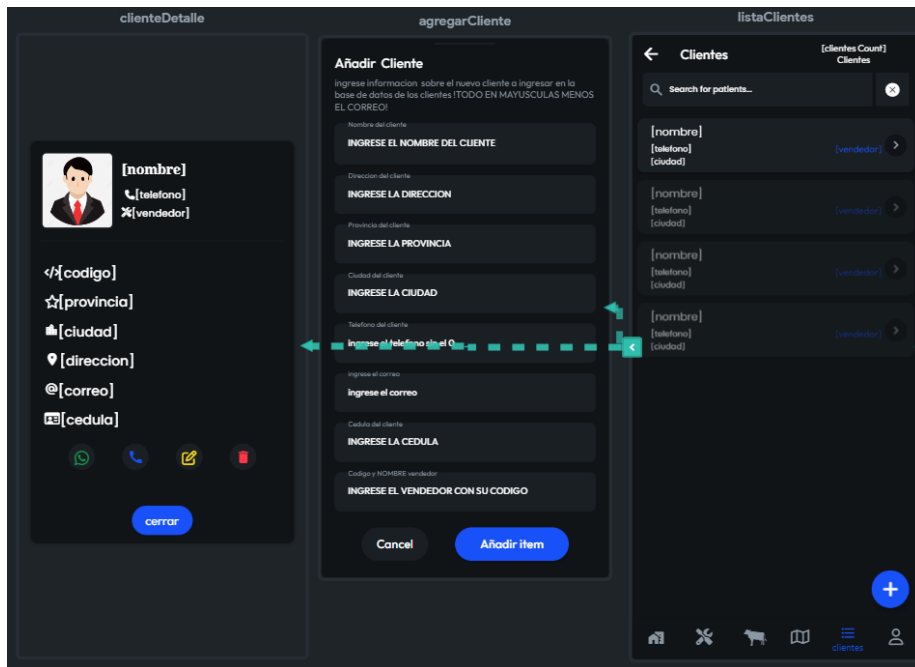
clienteDetalle

[nombre]
[telefono]
[vendedor]

[codigo]
[provincia]
[ciudad]
[direccion]
@[correo]
[cedula]

cerrar

agregarCliente

Añadir Cliente

ingrese informacion sobre el nuevo cliente a ingresar en la base de datos de los clientes !TODO EN MAYUSCULAS MENOS EL CORREO!

Nombre del cliente
INGRESE EL NOMBRE DEL CLIENTE

Direccion del cliente
INGRESE LA DIRECCION

Provincia del cliente
INGRESE LA PROVINCIA

Ciudad del cliente
INGRESE LA CIUDAD

Telefono del cliente
ingrese el telefono sin el 0

ingrese el correo
ingrese el correo

Cedula del cliente
INGRESE LA CEDULA

Codigo y NOMBRE vendedor
INGRESE EL VENDEDOR CON SU CODIGO

Cancel
Añadir item

listaClientes

Clientes
[clientes Count] Clientes

Search for patients...

[nombre]
[telefono]
[ciudad]
[vendedor]

[nombre]
[telefono]
[ciudad]
[vendedor]

[nombre]
[telefono]
[ciudad]
[vendedor]

[nombre]
[telefono]
[ciudad]
[vendedor]

clientes